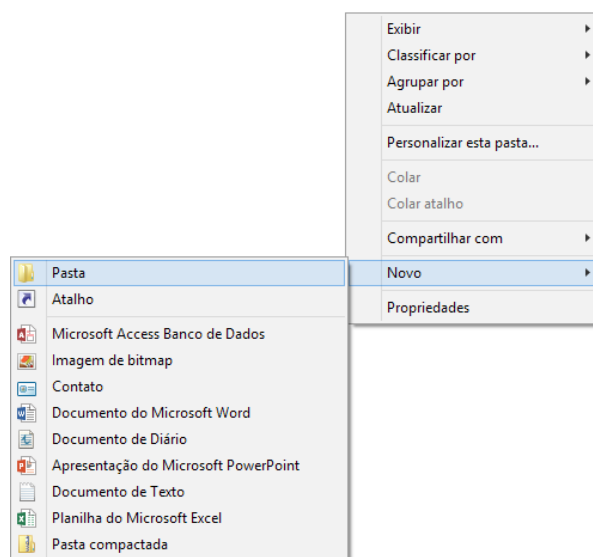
Exibir
Classificar por
Agrupar por
Atualizar
Personalizar esta pasta...
Colar
Colar atalho
Compartilhar com
Novo
Propriedades

Pasta
Atalho
Microsoft Access Banco de Dados
Imagem de bitmap
Contato
Documento do Microsoft Word
Documento de Diário
Apresentação do Microsoft PowerPoint
Documento de Texto
Planilha do Microsoft Excel
Pasta compactada